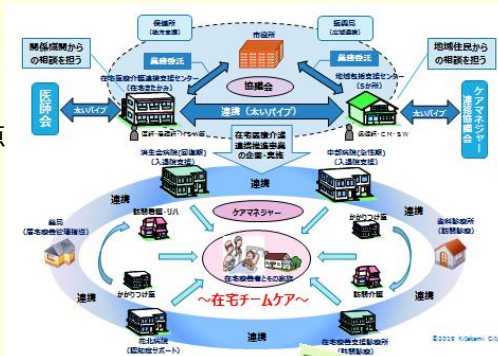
保健所
(地方自治体)

市役所

振興局
(広域振興)

関係機関からの相談を担う

地域住民からの相談を担う

業務委託

業務委託

在宅医療介護連携支援センター
(在宅たかさき)

協議会

地域包括支援センター
(5か所)

医師会

連携（太いパイプ）

太いパイプ

太いパイプ

ケアマネジャー連絡協議会

看護師・MSW等

保健師・CM・SW

在宅医療介護連携推進事業の企画・実施

済生会病院(営業部)
(入退院支援)

中部病院(営業部)
(入退院支援)

連携

連携

連携

連携

訪問看護・リハ

ケアマネジャー

かかりつけ医

薬局
(居宅療養管理指導)

歯科診療所
(訪問診療)

在宅療養者とその家族

かかりつけ医

訪問介護

連携

連携

~在宅チームケア~

花北病院
(認知症サポート)

在宅療養支援診療所
(訪問診療)

©2019 Kitakami City

点